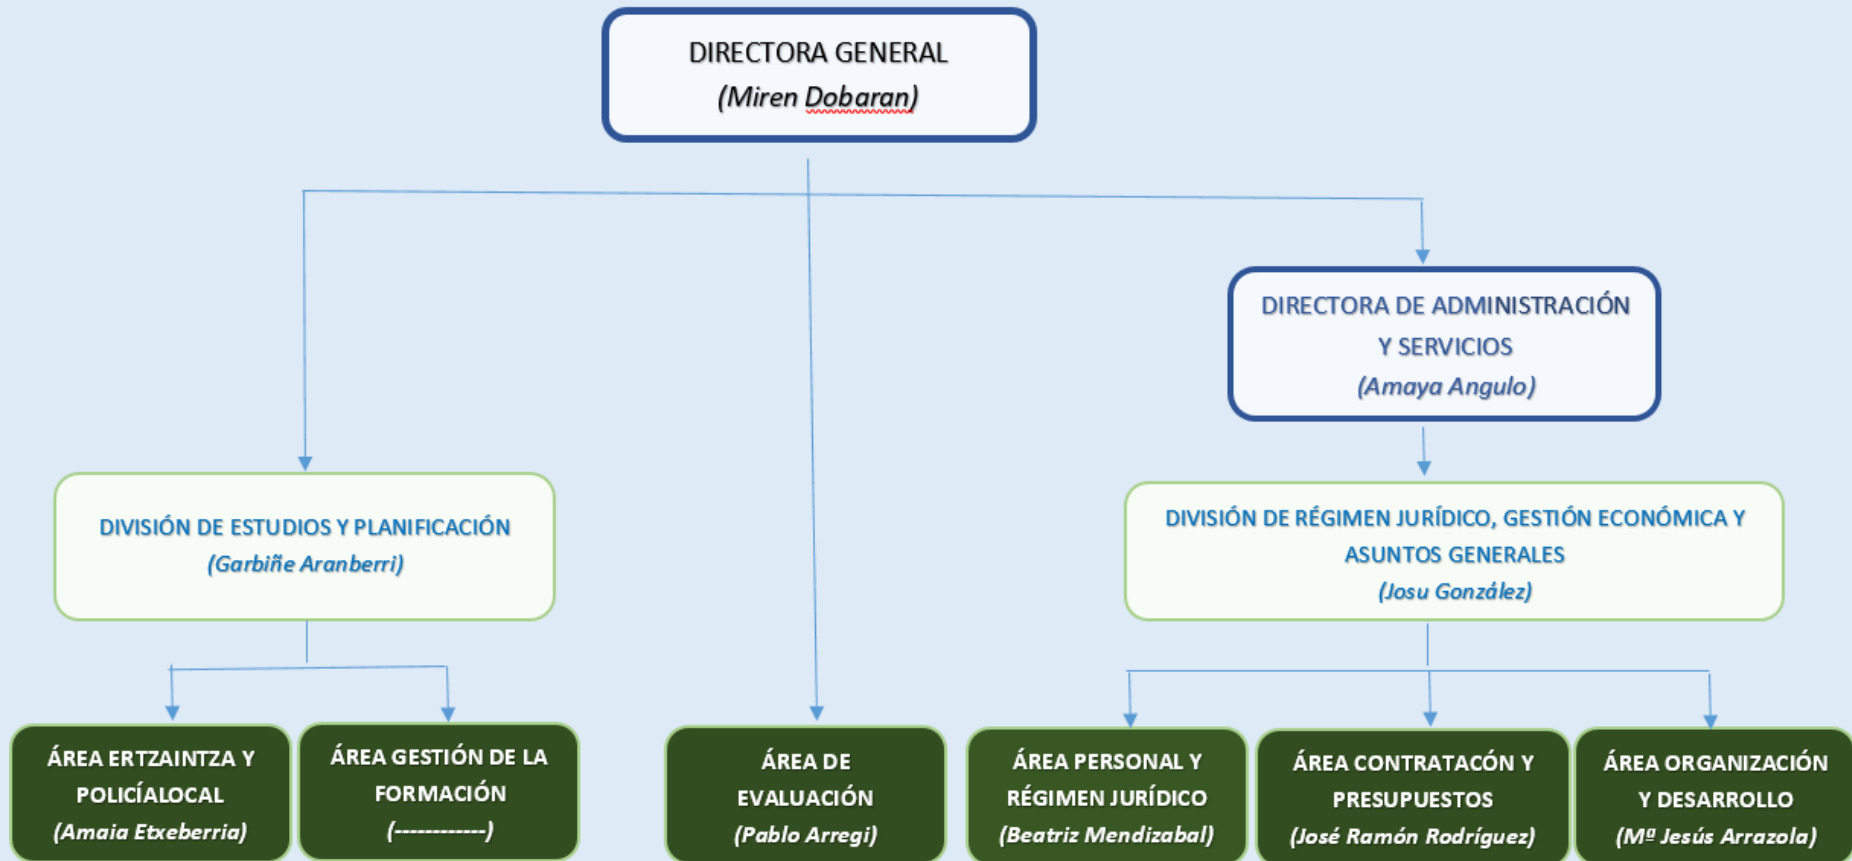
DIRECTORA GENERAL
(Miren Dobaran)

DIRECTORA DE ADMINISTRACIÓN Y SERVICIOS
(Amaya Angulo)

DIVISIÓN DE ESTUDIOS Y PLANIFICACIÓN
(Garbiñe Aranberri)

DIVISIÓN DE RÉGIMEN JURÍDICO, GESTIÓN ECONÓMICA Y ASUNTOS GENERALES
(Josu González)

ÁREA ERTZAINTZA Y POLICÍALOCAL
(Amaia Etxeberria)

ÁREA GESTIÓN DE LA FORMACIÓN
(------------)

ÁREA DE EVALUACIÓN
(Pablo Arregi)

ÁREA PERSONAL Y RÉGIMEN JURÍDICO
(Beatriz Mendizabal)

ÁREA CONTRATACÓN Y PRESUPUESTOS
(José Ramón Rodríguez)

ÁREA ORGANIZACIÓN Y DESARROLLO
(Mª Jesús Arrazola)